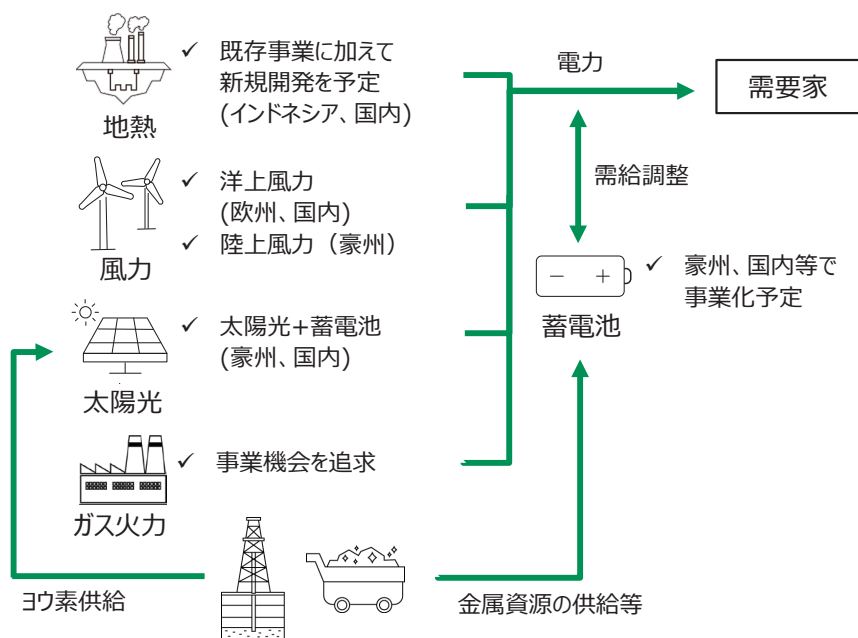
✓ 既存事業に加えて新規開発を予定(インドネシア、国内)

地熱

✓ 洋上風力(欧州、国内)
✓ 陸上風力（豪州）

風力

✓ 太陽光+蓄電池(豪州、国内)

太陽光

✓ 事業機会を追求

ガス火力

電力

需要家

需給調整

− +

✓ 豪州、国内等で事業化予定

蓄電池

ヨウ素供給

金属資源の供給等